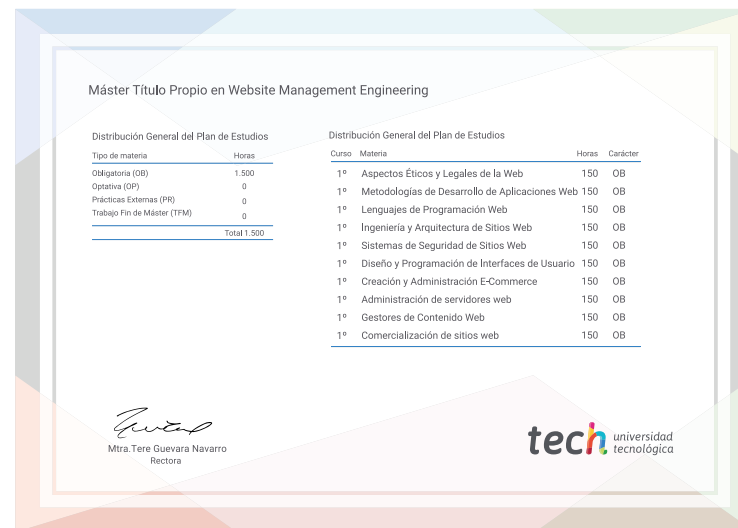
Máster Título Propio en Website Management Engineering

Distribución General del Plan de Estudios

| Tipo de materia | Horas |
|---|---|
| Obligatoria (OB) | 1.500 |
| Optativa (OP) | 0 |
| Prácticas Externas (PR) | 0 |
| Trabajo Fin de Máster (TFM) | 0 |
| | Total 1.500 |

Distribución General del Plan de Estudios

| Curso | Materia | Horas | Carácter |
|---|---|---|---|
| 1º | Aspectos Éticos y Legales de la Web | 150 | OB |
| 1º | Metodologías de Desarrollo de Aplicaciones Web | 150 | OB |
| 1º | Lenguajes de Programación Web | 150 | OB |
| 1º | Ingeniería y Arquitectura de Sitios Web | 150 | OB |
| 1º | Sistemas de Seguridad de Sitios Web | 150 | OB |
| 1º | Diseño y Programación de Interfaces de Usuario | 150 | OB |
| 1º | Creación y Administración E-Commerce | 150 | OB |
| 1º | Administración de servidores web | 150 | OB |
| 1º | Gestores de Contenido Web | 150 | OB |
| 1º | Comercialización de sitios web | 150 | OB |

Mtra.Tere Guevara Navarro
Rectora

tech universidad tecnológica